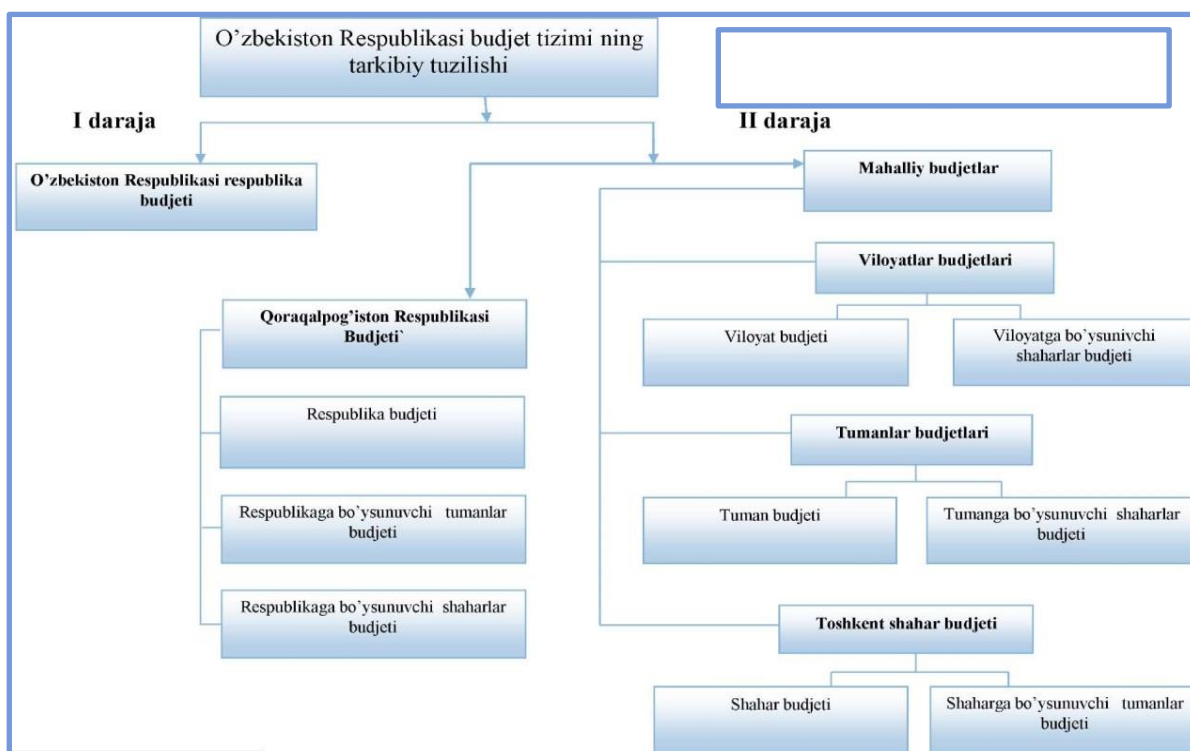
O'zbekiston Respublikasi budjet tizimi ning tarkibiy tuzilishi

I daraja

II daraja

O'zbekiston Respublikasi respublika budjeti

Mahalliy budjetlar

Viloyatlar budjetlari

Viloyat budjeti

Viloyatga bo'ysunivchi shaharlar budjeti

Qoraqalpog'iston Respublikasi Budjeti`

Respublika budjeti

Respublikaga bo'ysunuvchi tumanlar budjeti

Respublikaga bo'ysunuvchi shaharlar budjeti

Tumanlar budjetlari

Tuman budjeti

Tumanga bo'ysunuvchi shaharlar budjeti

Toshkent shahar budjeti

Shahar budjeti

Shaharga bo'ysunuvchi tumanlar budjeti